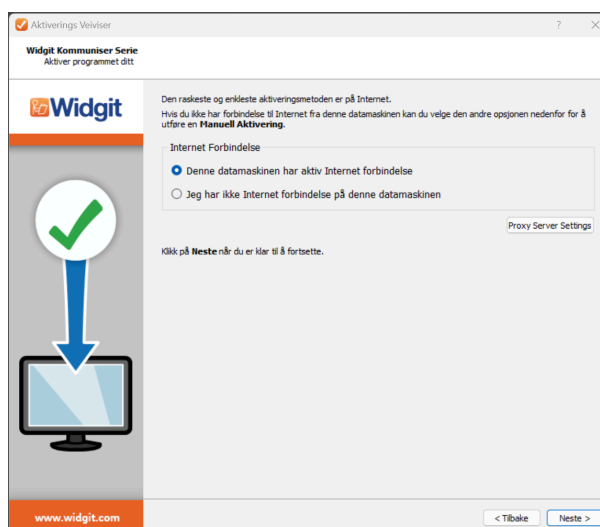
Aktiverings Veiviser

?

Widgit Kommuniser Serie
Aktiver programmet ditt

Widgit

Den raskeste og enkleste aktiveringsmetoden er på Internet.
Hvis du ikke har forbindelse til Internet fra denne datamaskinen kan du velge den andre opsjonen nedenfor for å utføre en **Manuell Aktivering.**

Internet Forbindelse

Denne datamaskinen har aktiv Internet forbindelse

Jeg har ikke Internet forbindelse på denne datamaskinen

Proxy Server Settings

Klikk på **Neste** når du er klar til å fortsette.

www.widgit.com

< Tilbake

Neste >